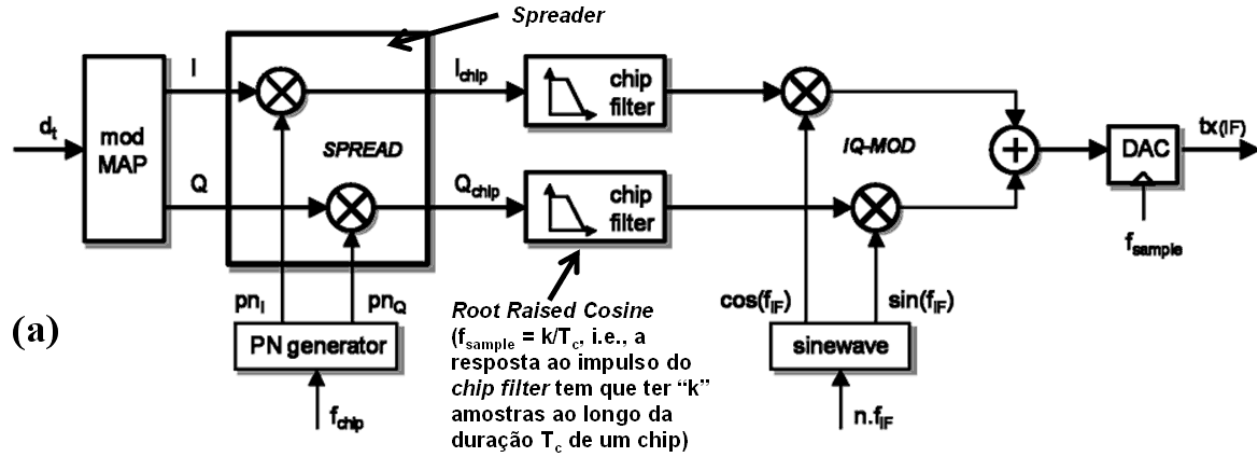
Spreader

$d_t$

mod MAP

I

Q

SPREAD

$pn_I$

$pn_Q$

PN generator

$f_{chip}$

$I_{chip}$

$Q_{chip}$

chip filter

chip filter

Root Raised Cosine ($f_{sample}$ = k/$T_c$, i.e., a resposta ao impulso do chip filter tem que ter "k" amostras ao longo da duração $T_c$ de um chip)

IQ-MOD

cos($f_{IF}$)

sin($f_{IF}$)

sinewave

n.$f_{IF}$

DAC

tx(IF)

$f_{sample}$

(a)